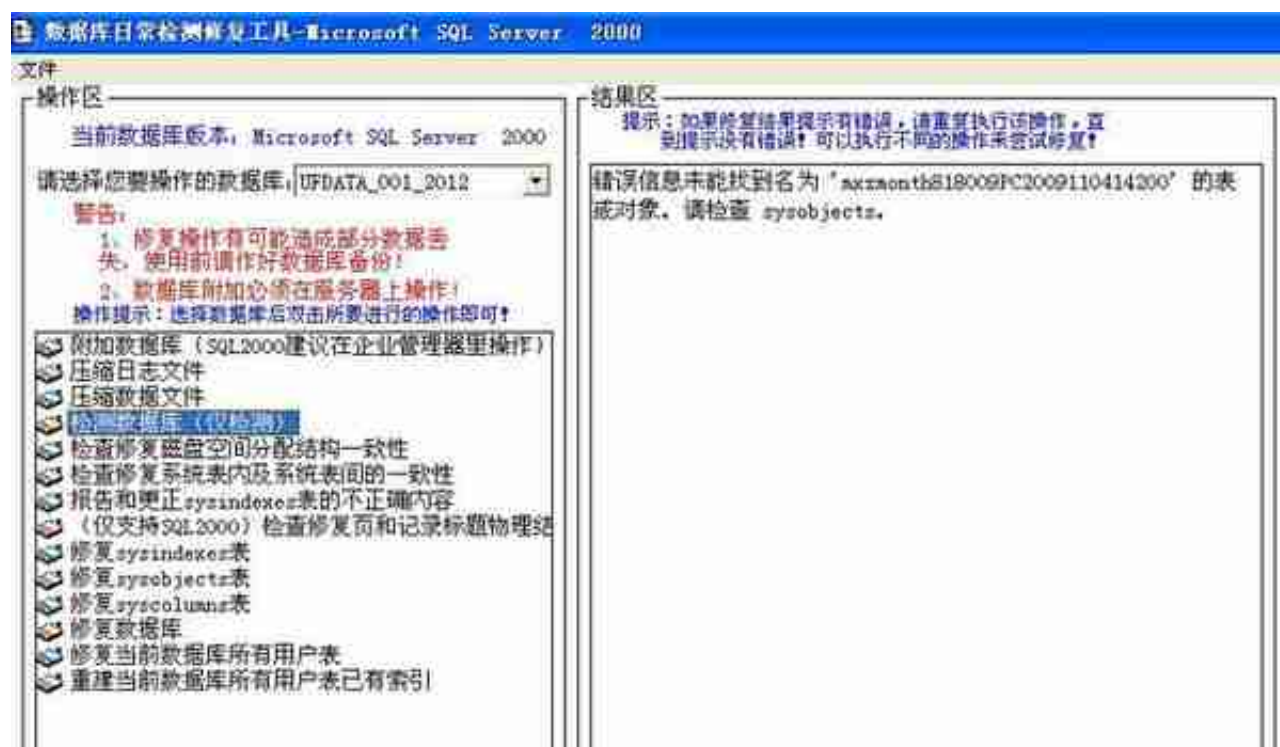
数据库日常检测修复工具-Microsoft SQL Server 2000

文件

操作区

当前数据库版本：Microsoft SQL Server 2000

请选择您要操作的数据库：UFDATA_001_2012

警告：
1、修复操作有可能造成部分数据丢失，使用前请作好数据库备份！
2、数据库附加必须在服务器上操作！
操作提示：选择数据库后双击所要进行的操作即可！

附加数据库（SQL2000建议在企业管理器里操作）
压缩日志文件
压缩数据文件
检查数据库（仅检查）
检查修复磁盘空间分配结构一致性
检查修复系统表内及系统表间的一致性
报告和更正sysindexes表的不正确内容
（仅支持SQL2000）检查修复页和记录标题物理结
修复sysindexes表
修复sysobjects表
修复syscolumns表
修复数据库
修复当前数据库所有用户表
重建当前数据库所有用户表已有索引

结果区

提示：如果修复结果提示有错误，请重复执行该操作，直到提示没有错误！可以执行不同的操作来尝试修复！

错误信息未能找到名为 'axzmonth818009PC2009110414200' 的表或对象。请检查 sysobjects。